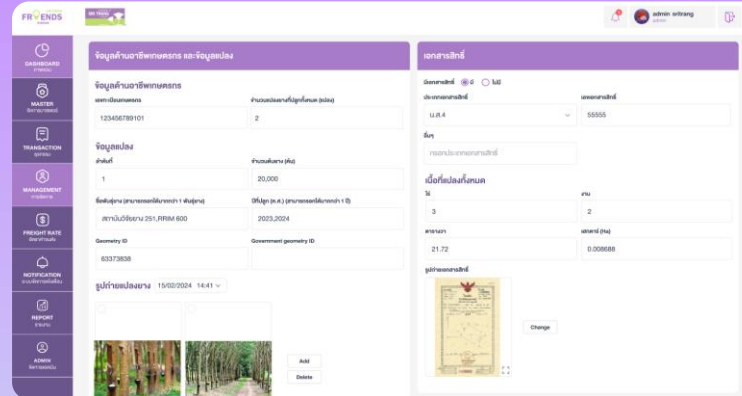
FRIENDS

admin sritrang

DASHBOARD

MASTER

TRANSACTION

MANAGEMENT

FREIGHT RATE

NOTIFICATION

REPORT

ADMIN

ข้อมูลด้านอาชีพเกษตรกร และข้อมูลแปลง

ข้อมูลด้านอาชีพเกษตรกร

เลขทะเบียนเกษตรกร

123456789101

จำนวนแปลงยางที่ปลูกทั้งหมด (แปลง)

2

ข้อมูลแปลง

ลำดับที่

1

จำนวนต้นยาง (ต้น)

20,000

ชื่อพันธุ์ยาง (สามารถระบุได้มากกว่า 1 พันธุ์ยาง)

สถาบันวิจัยยาง 251,RRIM 600

ปีที่ปลูก (ค.ศ.) (สามารถระบุได้มากกว่า 1 ปี)

2023,2024

Geometry ID

63373838

Government geometry ID

รูปถ่ายแปลงยาง 15/02/2024 14:41

Add

Delete

เอกสารสิทธิ์

มีเอกสารสิทธิ์ มี ไม่มี

ประเภทเอกสารสิทธิ์

น.ส.4

เลขเอกสารสิทธิ์

55555

อื่นๆ

กรอกประเภทเอกสารสิทธิ์

เนื้อที่แปลงทั้งหมด

ไร่

3

งาน

2

ตารางวา

21.72

เฮกตาร์ (ha)

0.008688

รูปถ่ายเอกสารสิทธิ์

Change